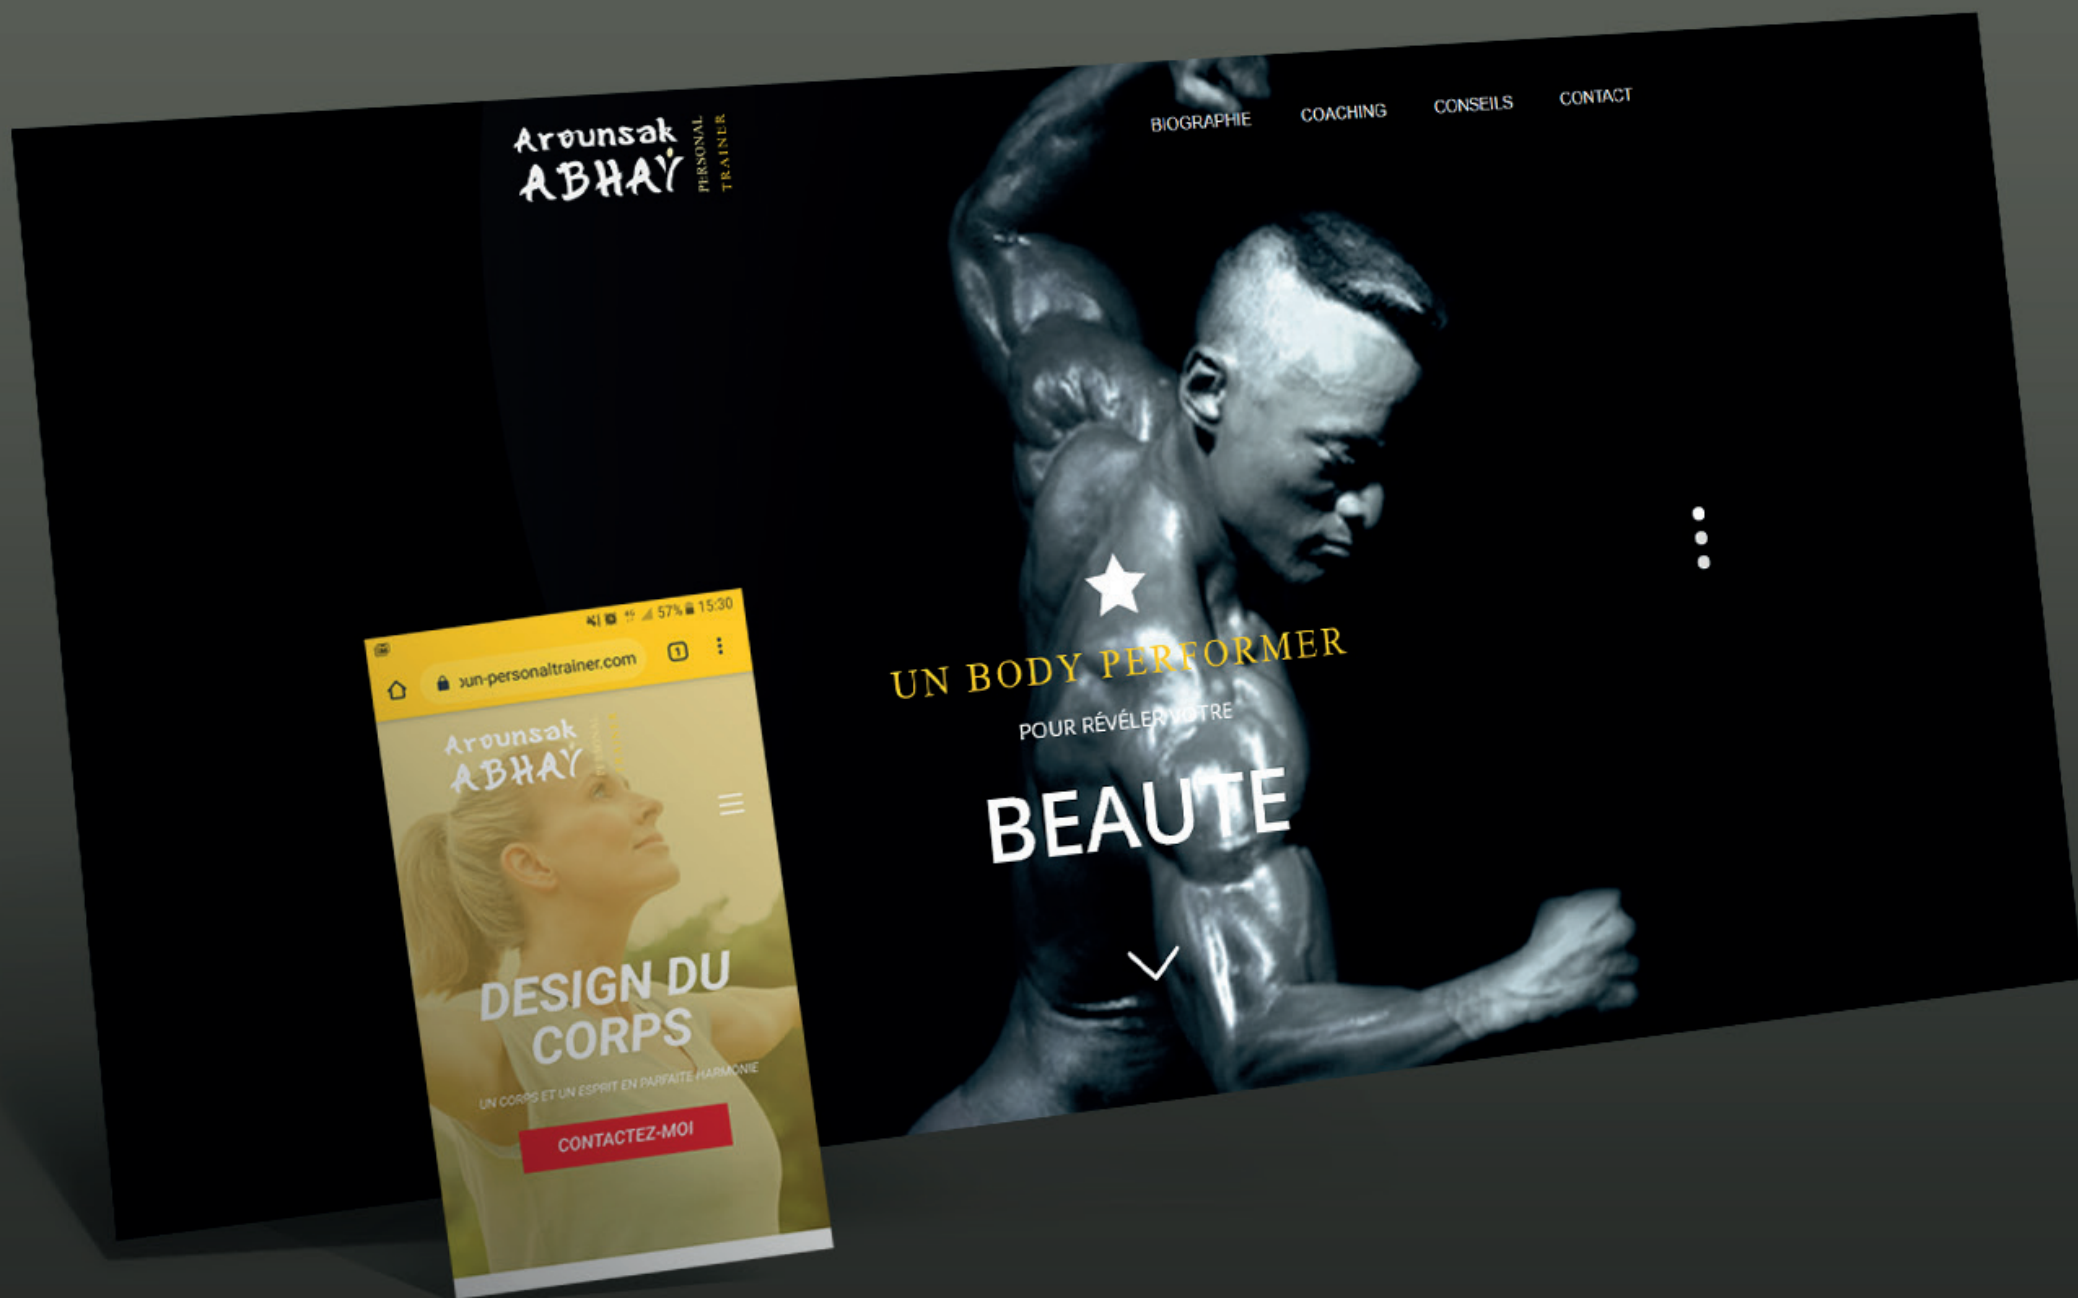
Arounsak ABHAY PERSONAL TRAINER

BIOGRAPHIE COACHING CONSEILS CONTACT

★

UN BODY PERFORMER

POUR RÉVÉLER VOTRE

BEAUTE

57% 15:30

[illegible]un-personaltrainer.com

1

Arounsak ABHAY PERSONAL TRAINER

DESIGN DU CORPS

UN CORPS ET UN ESPRIT EN PARFAITE HARMONIE

CONTACTEZ-MOI